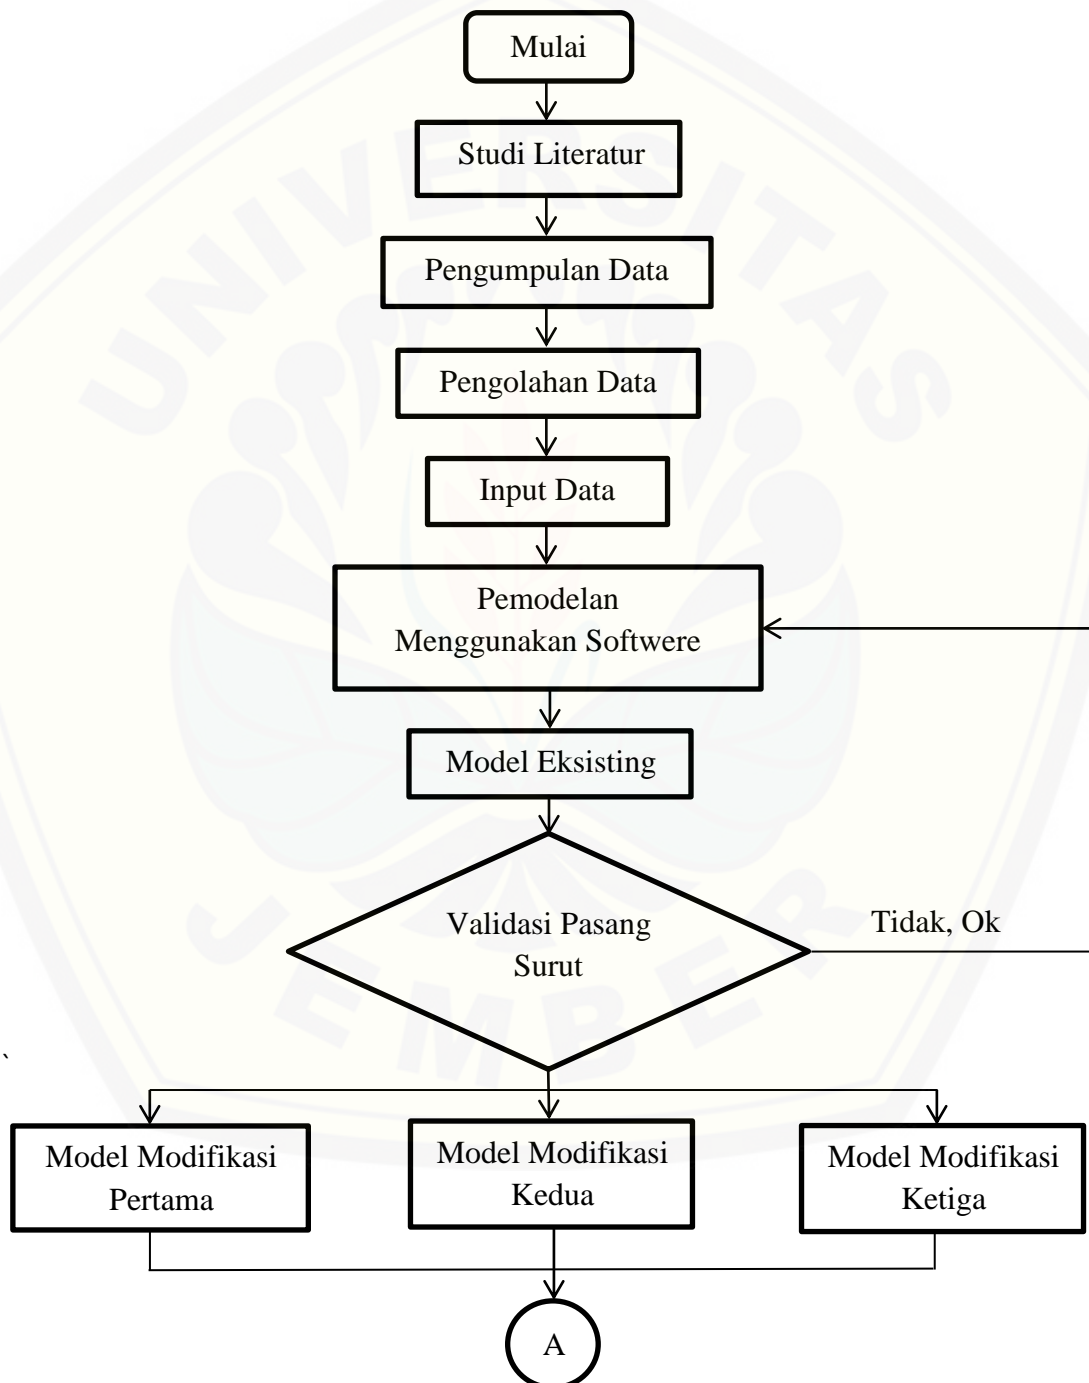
Mulai

Studi Literatur

Pengumpulan Data

Pengolahan Data

Input Data

Pemodelan Menggunakan Softwere

Model Eksisting

Validasi Pasang Surut

Tidak, Ok

`

Model Modifikasi Pertama

Model Modifikasi Kedua

Model Modifikasi Ketiga

A